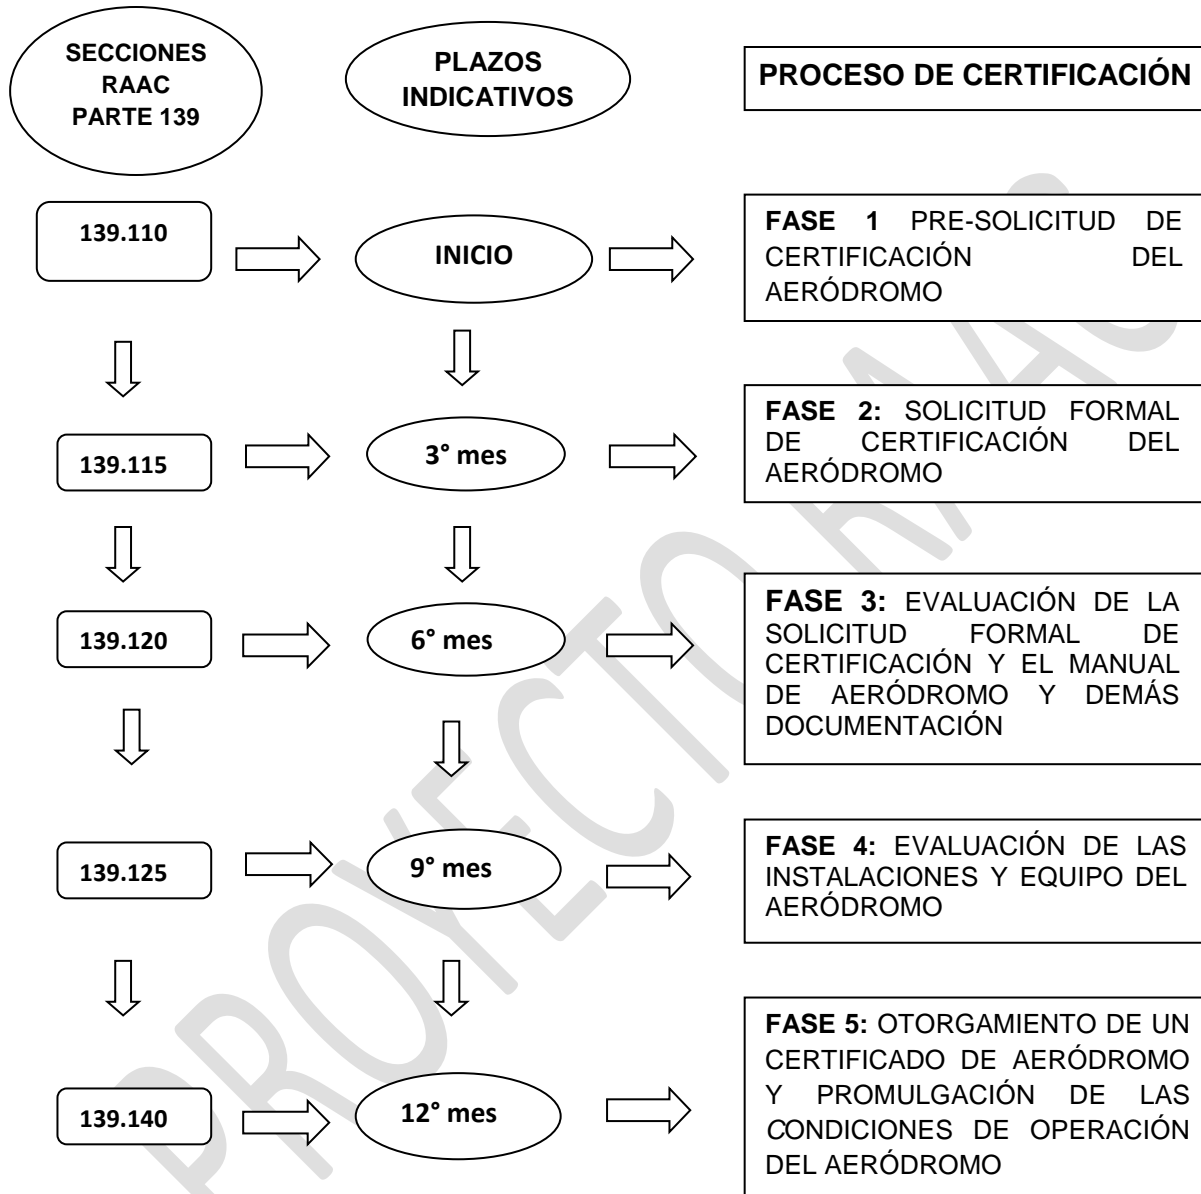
SECCIONES RAAC PARTE 139

PLAZOS INDICATIVOS

PROCESO DE CERTIFICACIÓN

139.110

INICIO

FASE 1 PRE-SOLICITUD DE CERTIFICACIÓN DEL AERÓDROMO

139.115

3° mes

FASE 2: SOLICITUD FORMAL DE CERTIFICACIÓN DEL AERÓDROMO

139.120

6° mes

FASE 3: EVALUACIÓN DE LA SOLICITUD FORMAL DE CERTIFICACIÓN Y EL MANUAL DE AERÓDROMO Y DEMÁS DOCUMENTACIÓN

139.125

9° mes

FASE 4: EVALUACIÓN DE LAS INSTALACIONES Y EQUIPO DEL AERÓDROMO

139.140

12° mes

FASE 5: OTORGAMIENTO DE UN CERTIFICADO DE AERÓDROMO Y PROMULGACIÓN DE LAS CONDICIONES DE OPERACIÓN DEL AERÓDROMO

PROYECTO RAAC